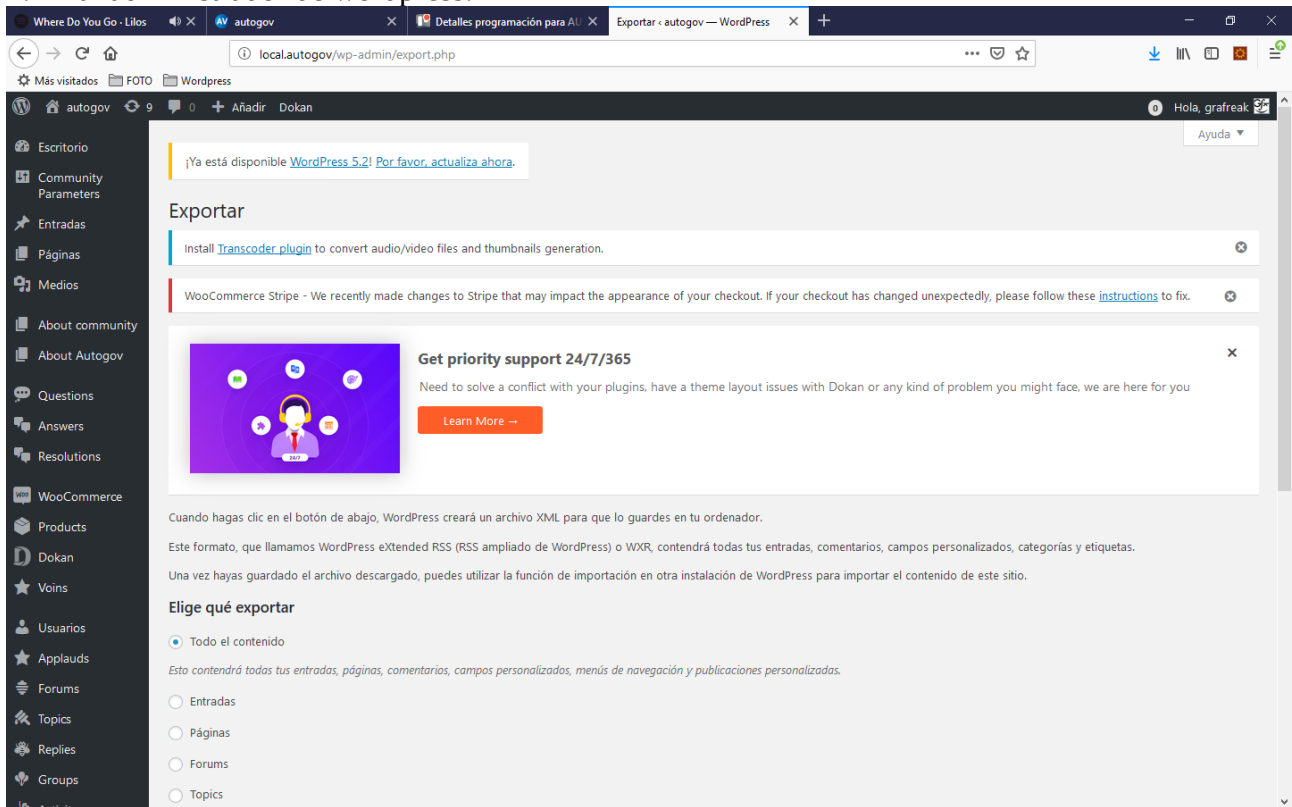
Where Do You Go - Lilos
autogov
Detalles programación para AU
Exportar ‹ autogov — WordPress

local.autogov/wp-admin/export.php

Más visitados FOTO Wordpress

autogov 9 0 + Añadir Dokan
0 Hola, grafreak

Ayuda ▼

Escritorio
Community Parameters
Entradas
Páginas
Medios
About community
About Autogov
Questions
Answers
Resolutions
WooCommerce
Products
Dokan
Voins
Usuarios
Applauds
Forums
Topics
Replies
Groups

¡Ya está disponible WordPress 5.2! Por favor, actualiza ahora.

Exportar

Install Transcoder plugin to convert audio/video files and thumbnails generation.

WooCommerce Stripe - We recently made changes to Stripe that may impact the appearance of your checkout. If your checkout has changed unexpectedly, please follow these instructions to fix.

24/7

Get priority support 24/7/365

Need to solve a conflict with your plugins, have a theme layout issues with Dokan or any kind of problem you might face, we are here for you

Learn More →

Cuando hagas clic en el botón de abajo, WordPress creará un archivo XML para que lo guardes en tu ordenador.

Este formato, que llamamos WordPress eXtended RSS (RSS ampliado de WordPress) o WXR, contendrá todas tus entradas, comentarios, campos personalizados, categorías y etiquetas.

Una vez hayas guardado el archivo descargado, puedes utilizar la función de importación en otra instalación de WordPress para importar el contenido de este sitio.

Elige qué exportar

Todo el contenido

Esto contendrá todas tus entradas, páginas, comentarios, campos personalizados, menús de navegación y publicaciones personalizadas.

Entradas

Páginas

Forums

Topics